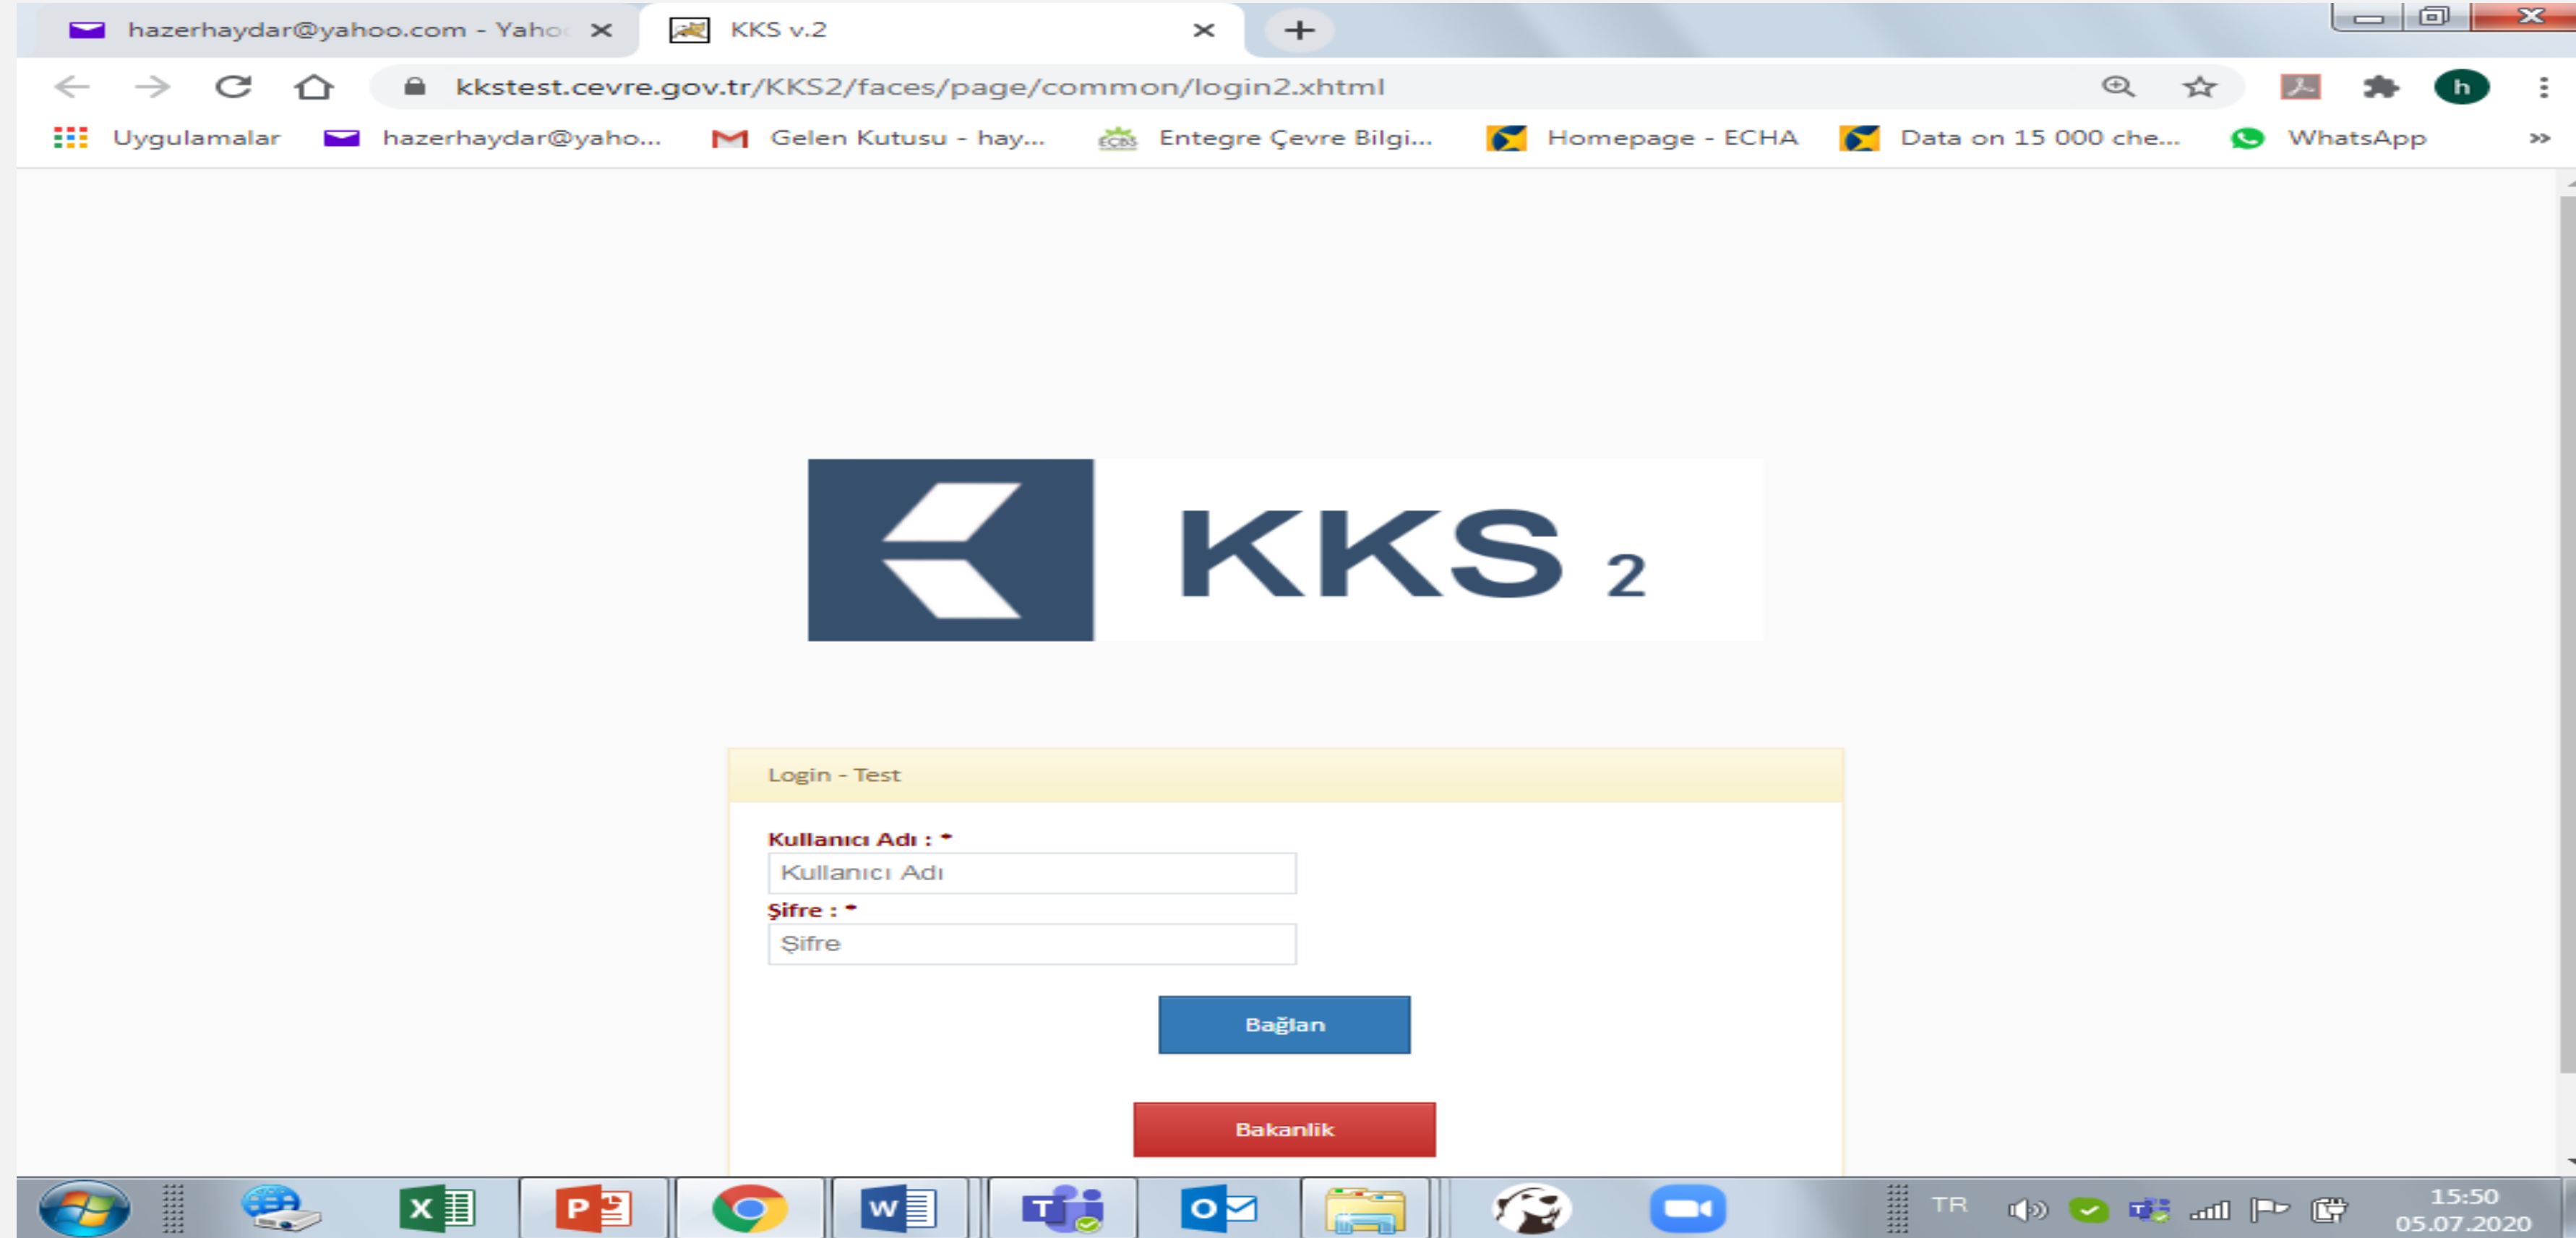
hazerhaydar@yahoo.com - Yahoo ×
KKS v.2 ×
+
kkstest.cevre.gov.tr/KKS2/faces/page/common/login2.xhtml
h
Uygulamalar hazerhaydar@yaho... Gelen Kutusu - hay... Entegre Çevre Bilgi... Homepage - ECHA Data on 15 000 che... WhatsApp »

KKS 2

Login - Test

Kullanıcı Adı : *
Kullanıcı Adı
Şifre : *
Şifre

Bağlan

Bakanlik

TR 15:50 05.07.2020